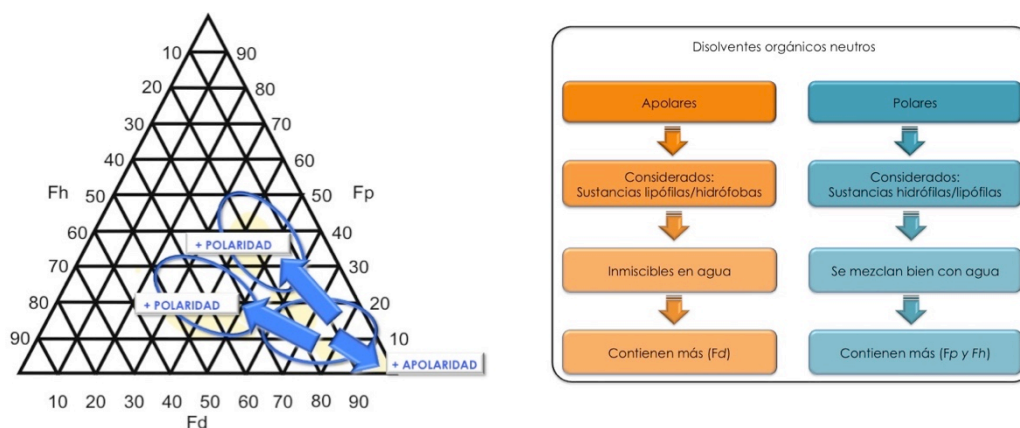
10
20
30
40
Fh 50
60
70
80
90

90
80
70
60
50 Fp
40
30
20
10

+ POLARIDAD
+ POLARIDAD
+ APOLARIDAD

10 20 30 40 50 60 70 80 90
Fd

Disolventes orgánicos neutros

Apolares

Considerados: Sustancias lipófilas/hidrófobas

Inmiscibles en agua

Contienen más (Fd)

Polares

Considerados: Sustancias hidrófilas/lipófilas

Se mezclan bien con agua

Contienen más (Fp y Fh)